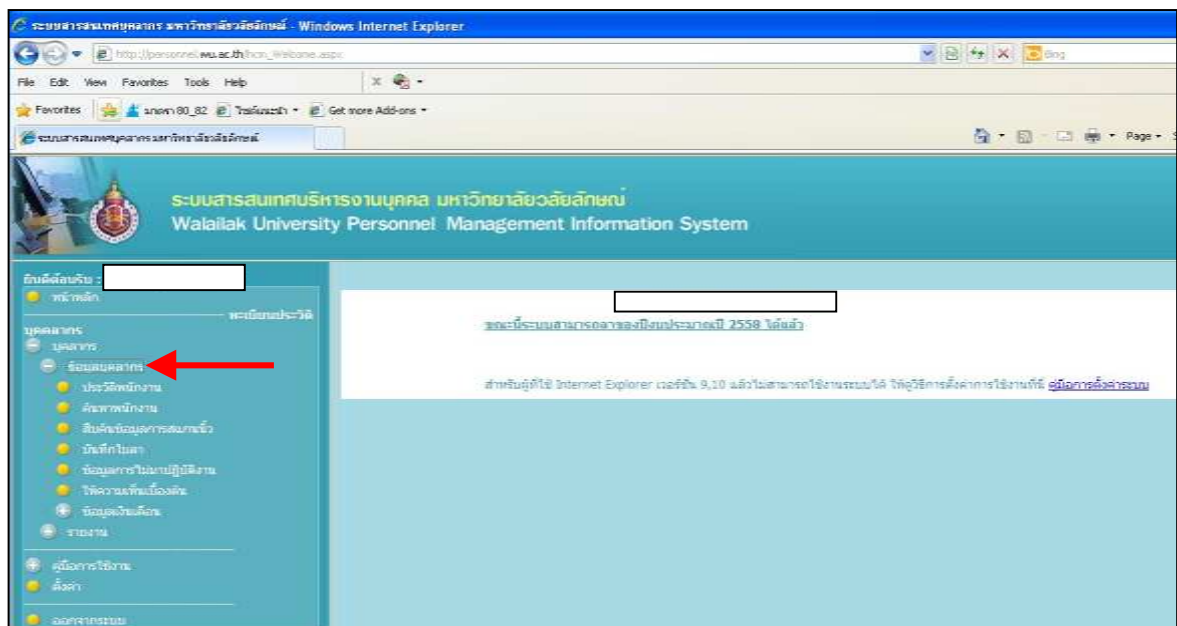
ระบบสารสนเทศบุคลากร มหาวิทยาลัยวลัยลักษณ์ - Windows Internet Explorer

http://personnel.wu.ac.th/hrm_Welcome.aspx

Bing

File Edit View Favorites Tools Help

Favorites มกราคม 80_82 ไซต์แนะนำ Get more Add-ons

ระบบสารสนเทศบุคลากร มหาวิทยาลัยวลัยลักษณ์

Page

ระบบสารสนเทศบริหารงานบุคคล มหาวิทยาลัยวลัยลักษณ์
Walailak University Personnel Management Information System

ยินดีต้อนรับ :

หน้าหลัก

ทะเบียนประวัติ

บุคลากร

บุคลากร

ข้อมูลบุคลากร

ประวัติพนักงาน

ค้นหาพนักงาน

สืบค้นข้อมูลการสมรสบุตร

บันทึกใบลา

ข้อมูลการไม่มาปฏิบัติงาน

ให้ความเห็นเบื้องต้น

ข้อมูลเงินเดือน

รายงาน

คู่มือการใช้งาน

ตั้งค่า

ออกจากระบบ

ขณะนี้ระบบสามารถลาของปีงบประมาณปี 2558 ได้แล้ว

สำหรับผู้ที่ใช้ Internet Explorer เวอร์ชั่น 9,10 แล้วไม่สามารถใช้งานระบบได้ ให้ดูวิธีการตั้งค่าการใช้งานที่นี่ คู่มือการตั้งค่าระบบ